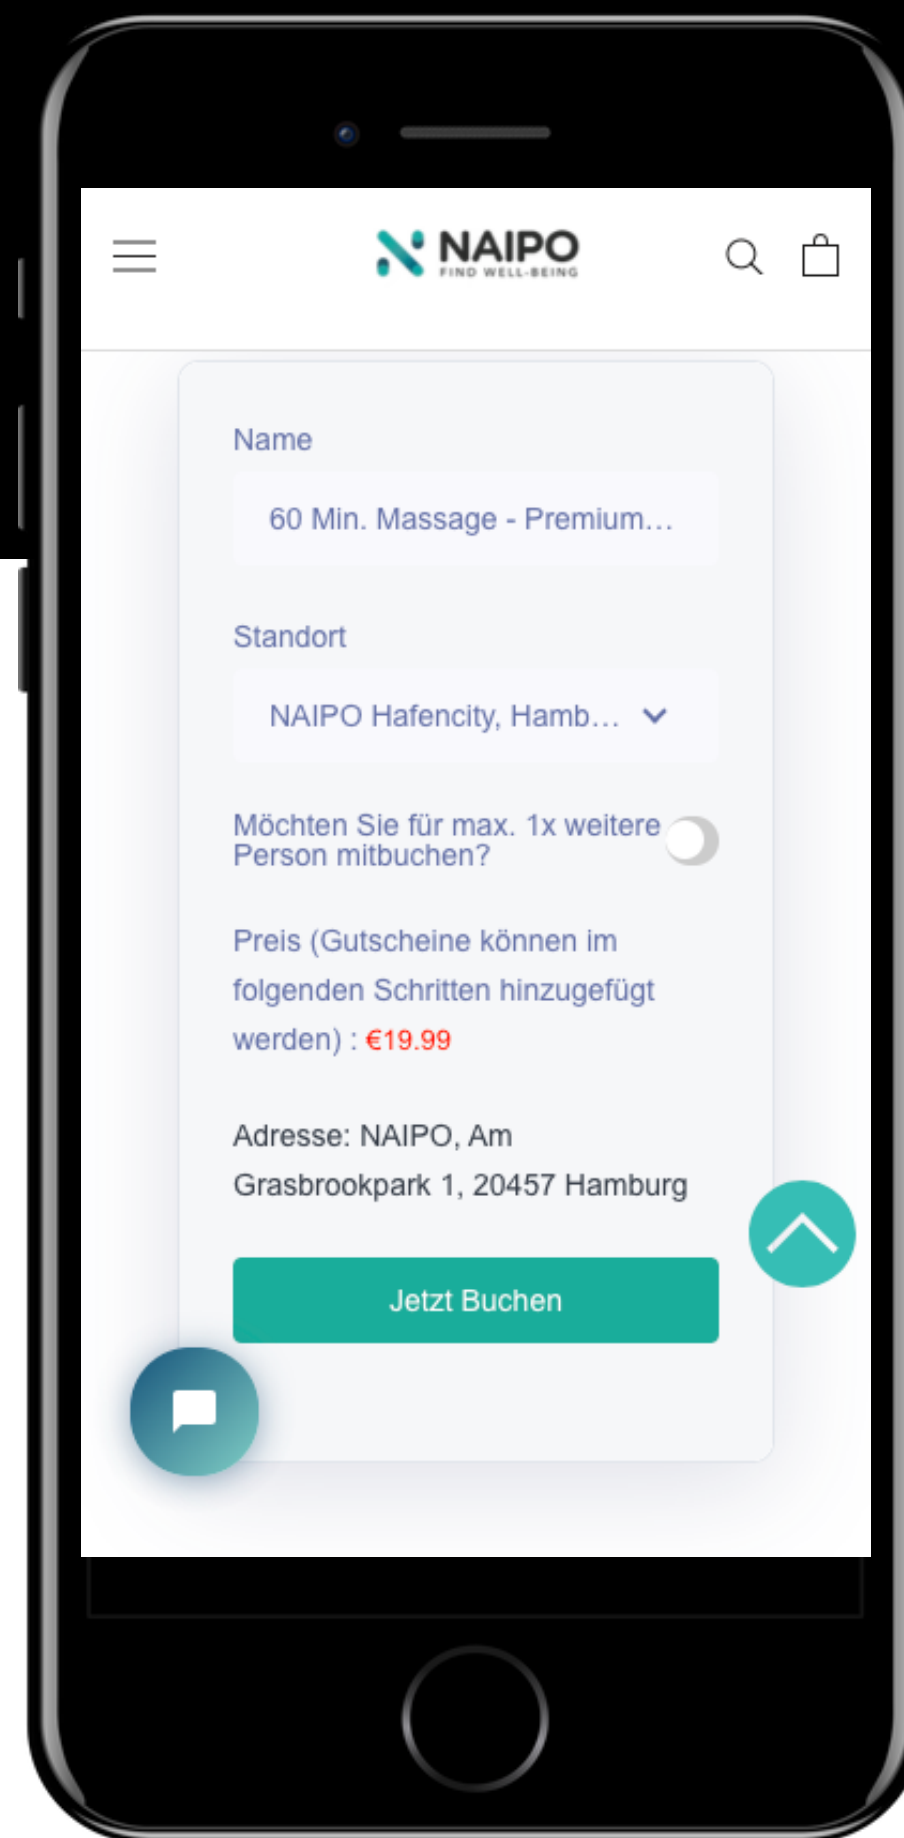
NAIPO
FIND WELL-BEING

Name

60 Min. Massage - Premium...

Standort

NAIPO Hafencity, Hamb...

Möchten Sie für max. 1x weitere Person mitbuchen?

Preis (Gutscheine können im folgenden Schritten hinzugefügt werden) : €19.99

Adresse: NAIPO, Am Grasbrookpark 1, 20457 Hamburg

Jetzt Buchen